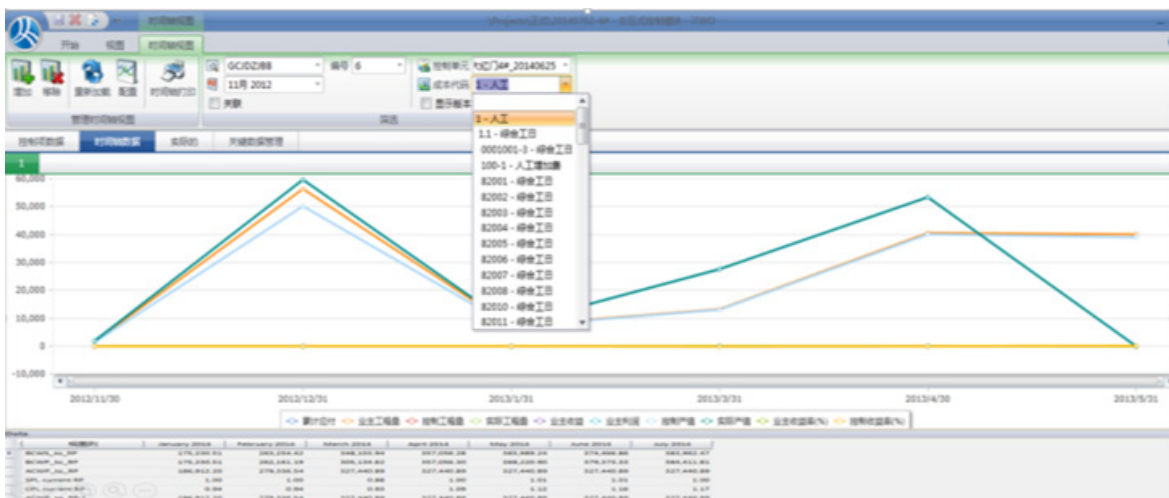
开始 视图 时间轴视图

增加 移除 重新加载 配置 时间轴打印

管理时间轴视图

GCJDZJ88 编号 6
11月 2012
关联

控制单元 门#_20140625
成本代码
显示解本

筛选

控制数据 时间轴数据 实际的 关键数据管理

1 - 人工
1.1 - 综合工日
0001001-3 - 综合工日
100-1 - 人工增加费
82001 - 综合工日
82002 - 综合工日
82003 - 综合工日
82004 - 综合工日
82005 - 综合工日
82006 - 综合工日
82007 - 综合工日
82008 - 综合工日
82010 - 综合工日
82011 - 综合工日

60,000
50,000
40,000
30,000
20,000
10,000
0
-10,000

2012/11/30
2012/12/31
2013/1/31
2013/3/31
2013/4/30
2013/5/31

累计应付 业主工程量 控制工程量 实际工程量 业主收益 业主利润 控制产值 实际产值 业主收益率(%) 控制收益率(%)

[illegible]